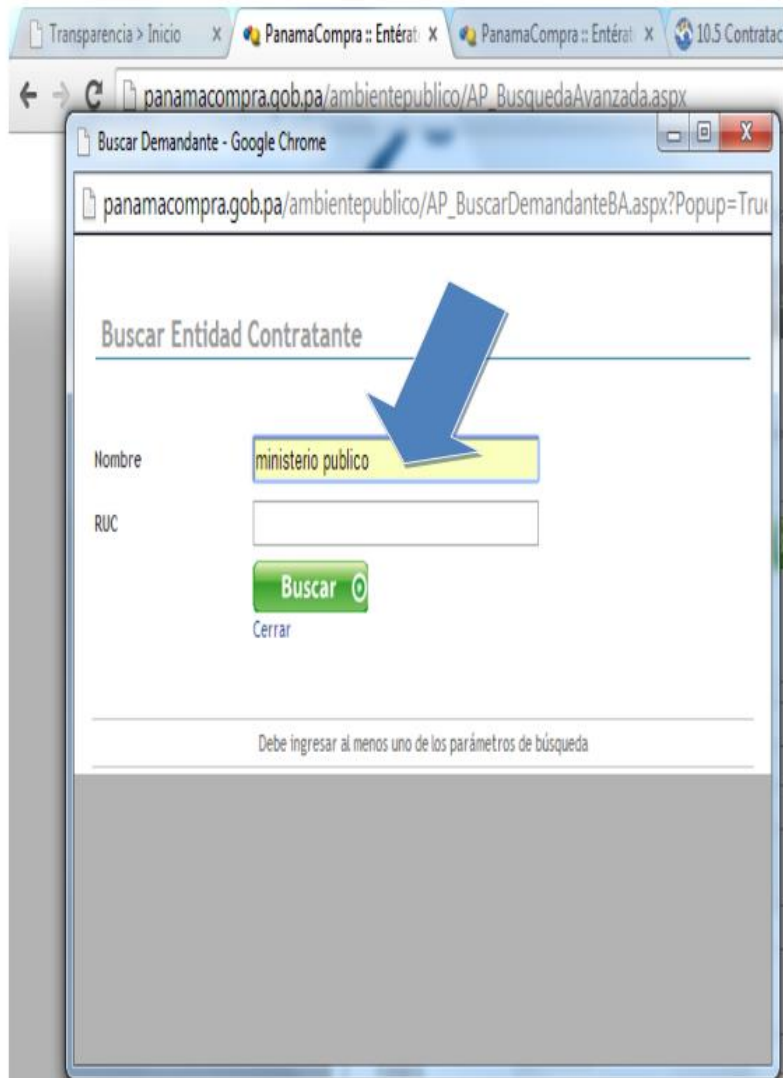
Transparencia > Inicio X PanamaCompra :: Entérat X PanamaCompra :: Entérat X 10.5 Contratac

panamacompra.gob.pa/ambientepublico/AP_BusquedaAvanzada.aspx

Buscar Demandante - Google Chrome

panamacompra.gob.pa/ambientepublico/AP_BuscarDemandanteBA.aspx?Popup=Tru

Buscar Entidad Contratante

Nombre ministerio publico

RUC

Buscar

Cerrar

Debe ingresar al menos uno de los parámetros de búsqueda